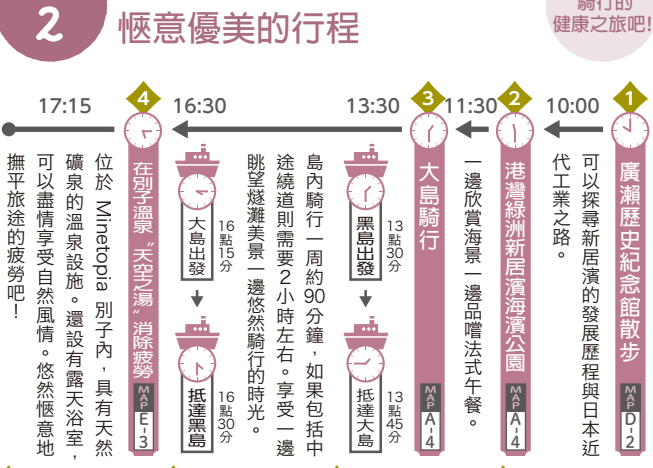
2 愜意優美的行程

騎行的健康之旅吧!

10:00
1
廣瀨歷史紀念館散步
MAP D-2
可以探尋新居濱的發展歷程與日本近代工業之路。

11:30
2
港灣綠洲新居濱海濱公園
MAP A-4
一邊欣賞海景一邊品嚐法式午餐。

13:30
3
大島騎行
MAP A-4
13點30分
黑島出發
13點45分
抵達大島
島內騎行一周約90分鐘，如果包括中途繞道則需要2小時左右。享受一邊眺望燧灘美景一邊悠然騎行的時光。

16:30
16點15分
大島出發
16點30分
抵達黑島

17:15
4
在別子溫泉"天空之湯"消除疲勞
MAP E-3
位於Minetopia別子內，具有天然礦泉的溫泉設施。還設有露天浴室，可以盡情享受自然風情。悠然愜意地撫平旅途的疲勞吧!